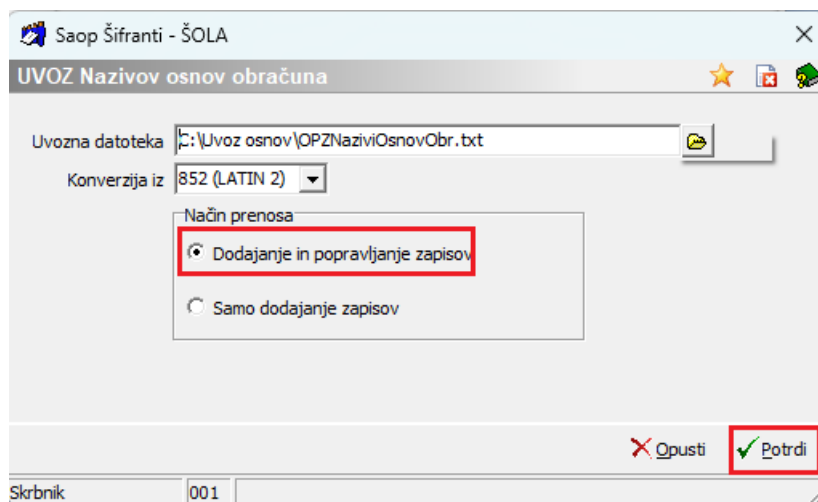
Saop Šifranti - ŠOLA

UVOZ Nazivov osnov obračuna

Uvozna datoteka C:\Uvoz osnov\OPZNaziviOsnovObr.txt

Konverzija iz 852 (LATIN 2)

Način prenosa

Dodajanje in popravljanje zapisov

Samo dodajanje zapisov

Opusti

Potrdi

Skrbnik 001